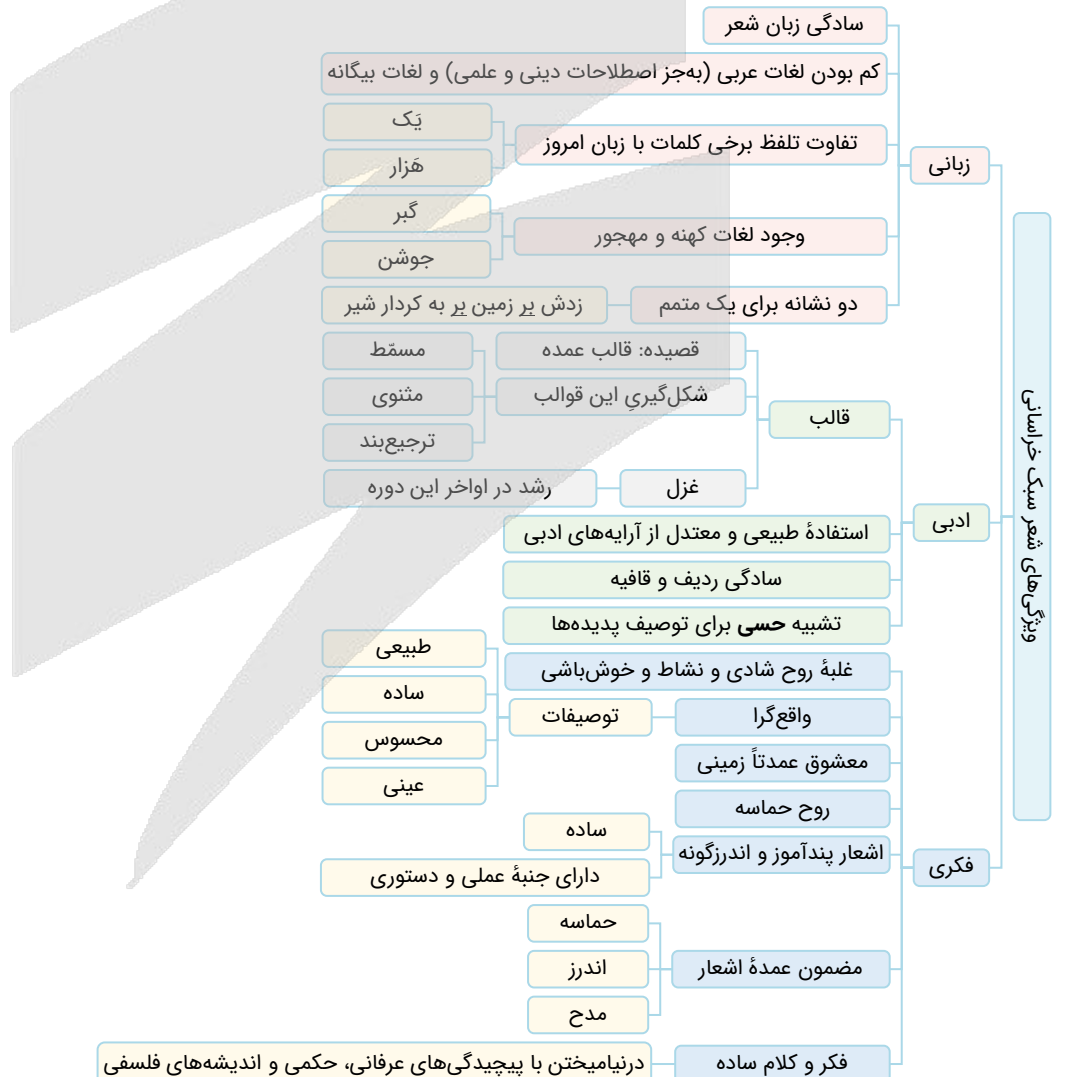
ویژگی‌های شعر سبک خراسانی

زبانی

سادگی زبان شعر

کم بودن لغات عربی (به‌جز اصطلاحات دینی و علمی) و لغات بیگانه

تفاوت تلفظ برخی کلمات با زبان امروز

یَک

هَزار

وجود لغات کهنه و مهجور

گبر

جوشن

دو نشانه برای یک متمم

زدش بر زمین بر به کردار شیر

ادبی

قالب

قصیده: قالب عمده

شکل‌گیریِ این قوالب

مسمّط

مثنوی

ترجیع‌بند

غزل

رشد در اواخر این دوره

استفادهٔ طبیعی و معتدل از آرایه‌های ادبی

سادگی ردیف و قافیه

تشبیه **حسی** برای توصیف پدیده‌ها

فکری

غلبهٔ روح شادی و نشاط و خوش‌باشی

واقع‌گرا

توصیفات

طبیعی

ساده

محسوس

عینی

معشوق عمدتاً زمینی

روح حماسه

اشعار پندآموز و اندرزگونه

ساده

دارای جنبهٔ عملی و دستوری

مضمون عمدهٔ اشعار

حماسه

اندرز

مدح

فکر و کلام ساده

درنیامیختن با پیچیدگی‌های عرفانی، حکمی و اندیشه‌های فلسفی